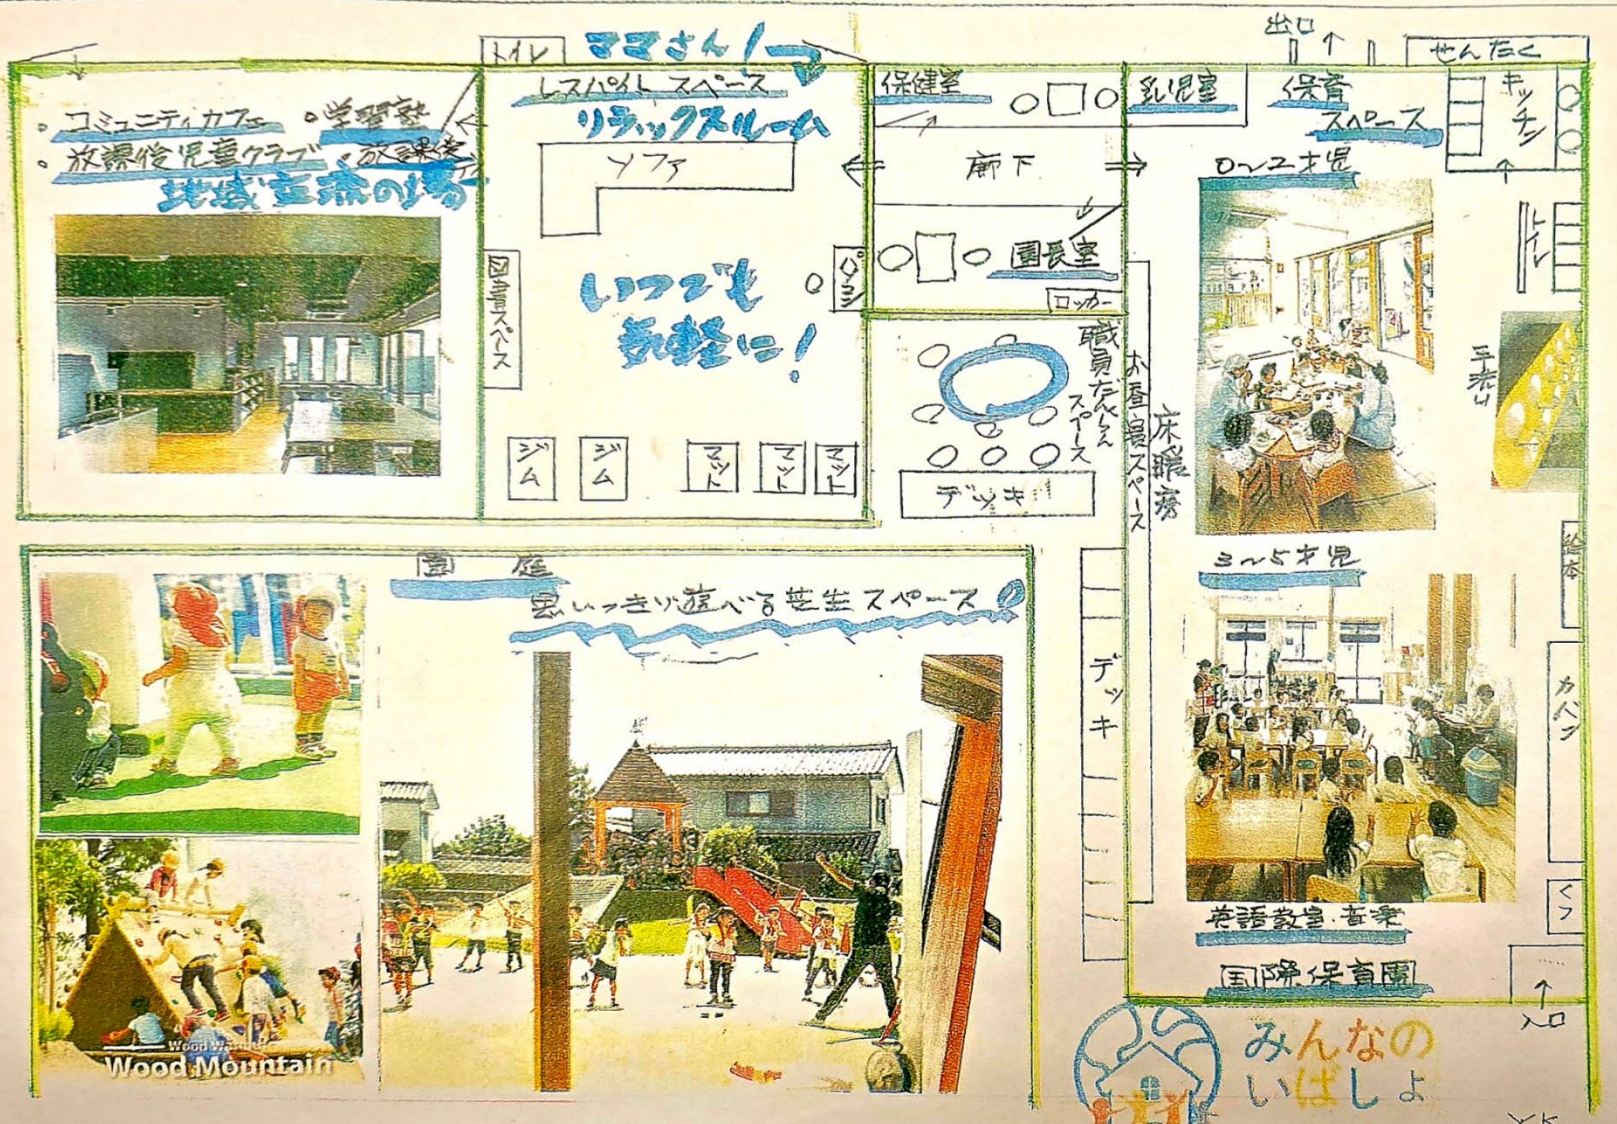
トイレ
ママさん!
出口
せんたく
・コミュニティカフェ ・学習塾
・放課後児童クラブ ・放課後
地域交流の場
レスパイトスペース
リラックスルーム
ソファ
保健室
乳児室
保育スペース
キッチン
廊下
0〜2才児
トイレ
園長室
ロッカー
図書スペース
パソコン
いつでも気軽に!
職員だんらんスペース
お昼寝スペース
床暖房
手洗い
ジム
ジム
マット
マット
マット
デッキ
3〜5才児
絵本
園庭
思いっきり遊べる芝生スペース
デッキ
カバン
くつ
Wood Mountain
Wood Mountain
英語教室 音楽
国際保育園
入口
みんなのいばしょ